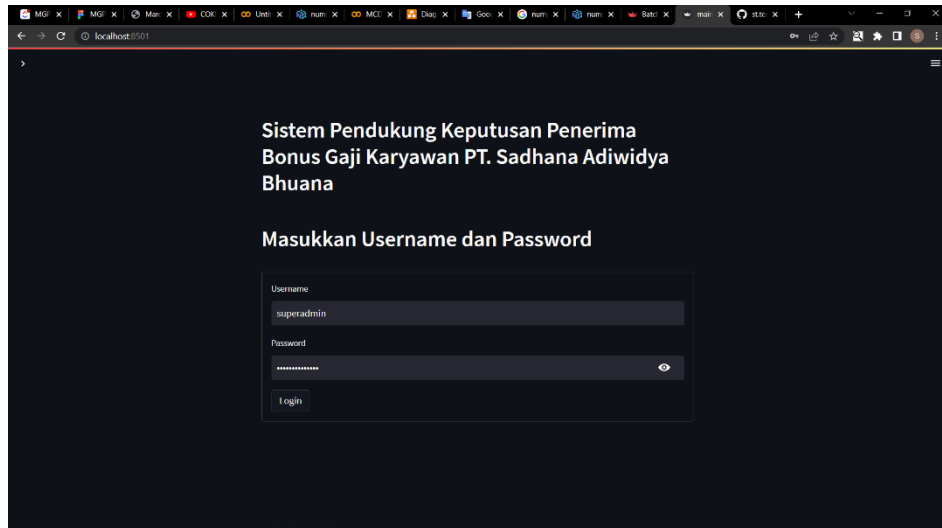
MGI × | MGI × | Man × | COK × | Untit × | num × | MCD × | Diag × | Goo × | num × | num × | Batc × | mai × | st.to × | +

localhost:8501

Sistem Pendukung Keputusan Penerima Bonus Gaji Karyawan PT. Sadhana Adiwidya Bhuana

Masukkan Username dan Password

Username

superadmin

Password

••••••••••••••

Login